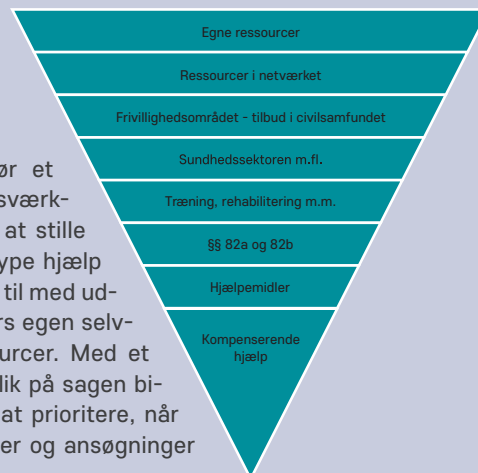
Egne ressourcer

Ressourcer i netværket

Frivillighedsområdet - tilbud i civilsamfundet

Sundhedssektoren m.fl.

Træning, rehabilitering m.m.

§§ 82a og 82b

Hjælpemidler

Kompenserende hjælp

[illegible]ør et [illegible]sværk- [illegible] at stille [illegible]ype hjælp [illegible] til med ud- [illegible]rs egen selv- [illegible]urcer. Med et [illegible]lik på sagen bi- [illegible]at prioritere, når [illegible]er og ansøgninger